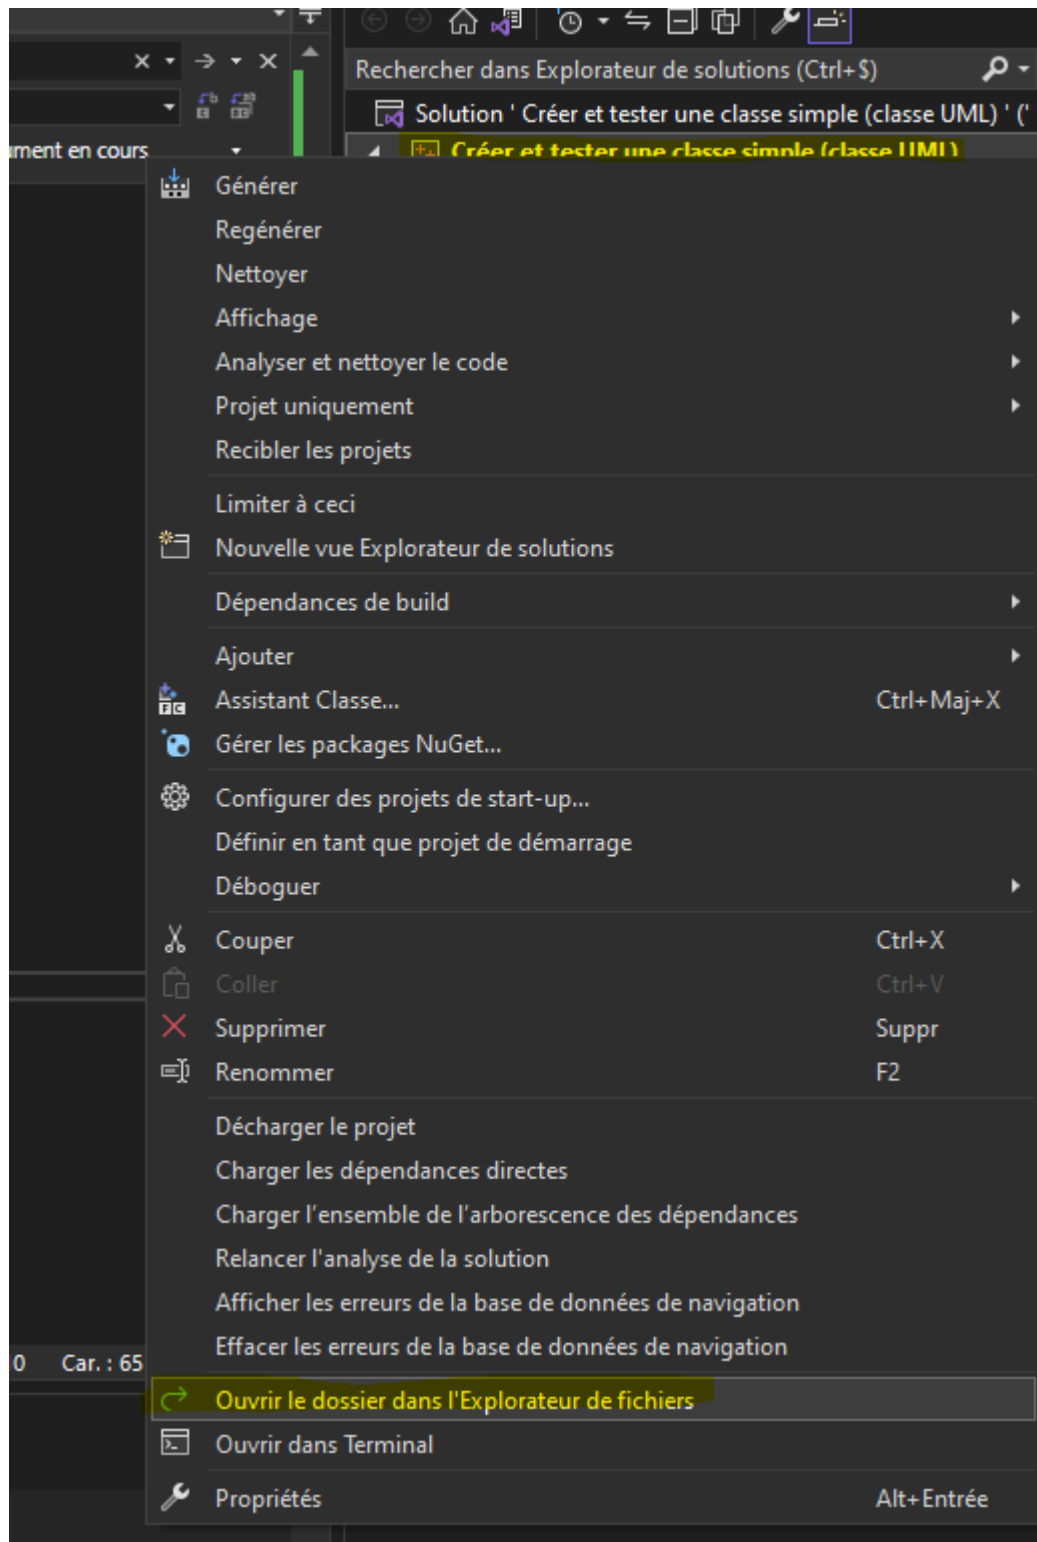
Rechercher dans Explorateur de solutions (Ctrl+$)

Solution ' Créer et tester une classe simple (classe UML) ' ('

Créer et tester une classe simple (classe UML)

ment en cours

Générer
Regénérer
Nettoyer
Affichage
Analyser et nettoyer le code
Projet uniquement
Recibler les projets

Limiter à ceci
Nouvelle vue Explorateur de solutions

Dépendances de build

Ajouter
Assistant Classe... Ctrl+Maj+X
Gérer les packages NuGet...

Configurer des projets de start-up...
Définir en tant que projet de démarrage
Déboguer

Couper Ctrl+X
Coller Ctrl+V
Supprimer Suppr
Renommer F2

Décharger le projet
Charger les dépendances directes
Charger l'ensemble de l'arborescence des dépendances
Relancer l'analyse de la solution
Afficher les erreurs de la base de données de navigation
Effacer les erreurs de la base de données de navigation

0 Car. : 65

Ouvrir le dossier dans l'Explorateur de fichiers
Ouvrir dans Terminal

Propriétés Alt+Entrée